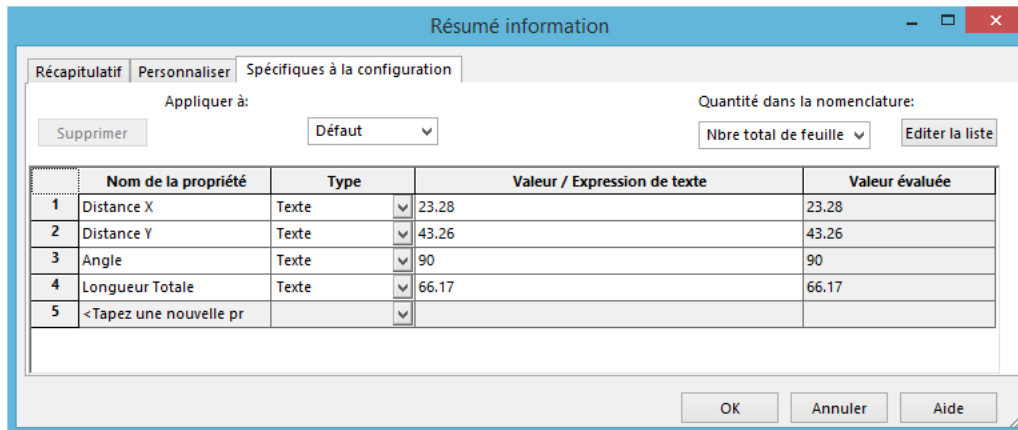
Résumé information

Récapitulatif | Personnaliser | Spécifiques à la configuration

Appliquer à:

Supprimer

Défaut

Quantité dans la nomenclature:

Nbre total de feuille

Editer la liste

| | Nom de la propriété | Type | Valeur / Expression de texte | Valeur évaluée |
|---|---|---|---|---|
| 1 | Distance X | Texte | 23.28 | 23.28 |
| 2 | Distance Y | Texte | 43.26 | 43.26 |
| 3 | Angle | Texte | 90 | 90 |
| 4 | Longueur Totale | Texte | 66.17 | 66.17 |
| 5 | <Tapez une nouvelle pr | | | |

OK | Annuler | Aide